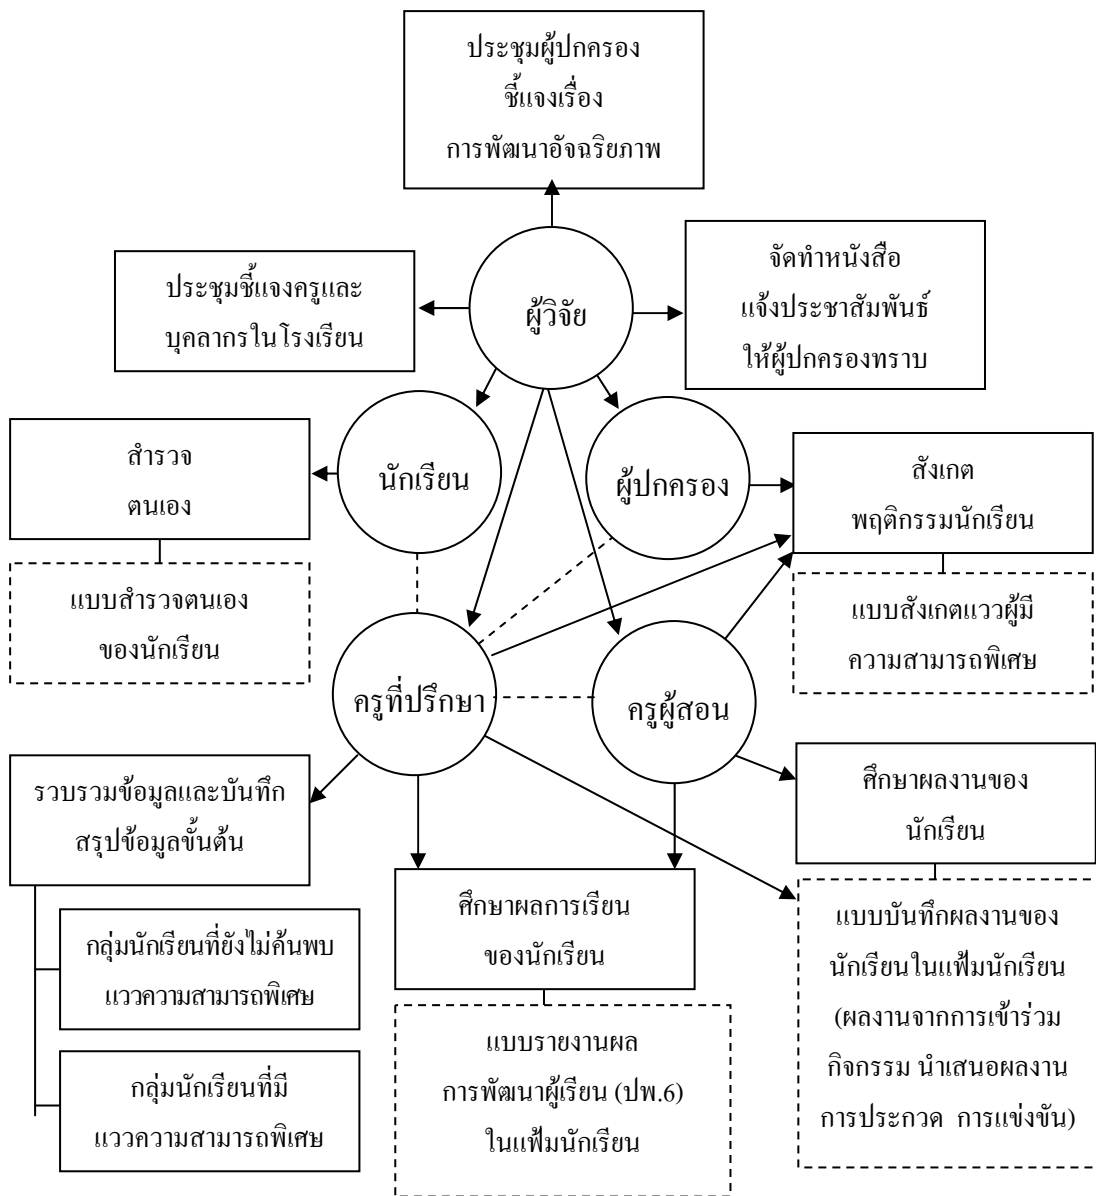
ประชุมผู้ปกครอง
ชี้แจงเรื่อง
การพัฒนาอัจฉริยภาพ

ประชุมชี้แจงครูและ
บุคลากรในโรงเรียน

ผู้วิจัย

จัดทำหนังสือ
แจ้งประชาสัมพันธ์
ให้ผู้ปกครองทราบ

สำรวจ
ตนเอง

นักเรียน

ผู้ปกครอง

สังเกต
พฤติกรรมนักเรียน

แบบสำรวจตนเอง
ของนักเรียน

แบบสังเกตแววผู้มี
ความสามารถพิเศษ

ครูที่ปรึกษา

ครูผู้สอน

รวบรวมข้อมูลและบันทึก
สรุปข้อมูลขั้นต้น

ศึกษาผลงานของ
นักเรียน

กลุ่มนักเรียนที่ยังไม่ค้นพบ
แววความสามารถพิเศษ

ศึกษาผลการเรียน
ของนักเรียน

แบบบันทึกผลงานของ
นักเรียนในแฟ้มนักเรียน
(ผลงานจากการเข้าร่วม
กิจกรรม นำเสนอผลงาน
การประกวด การแข่งขัน)

กลุ่มนักเรียนที่มี
แววความสามารถพิเศษ

แบบรายงานผล
การพัฒนาผู้เรียน (ปพ.6)
ในแฟ้มนักเรียน